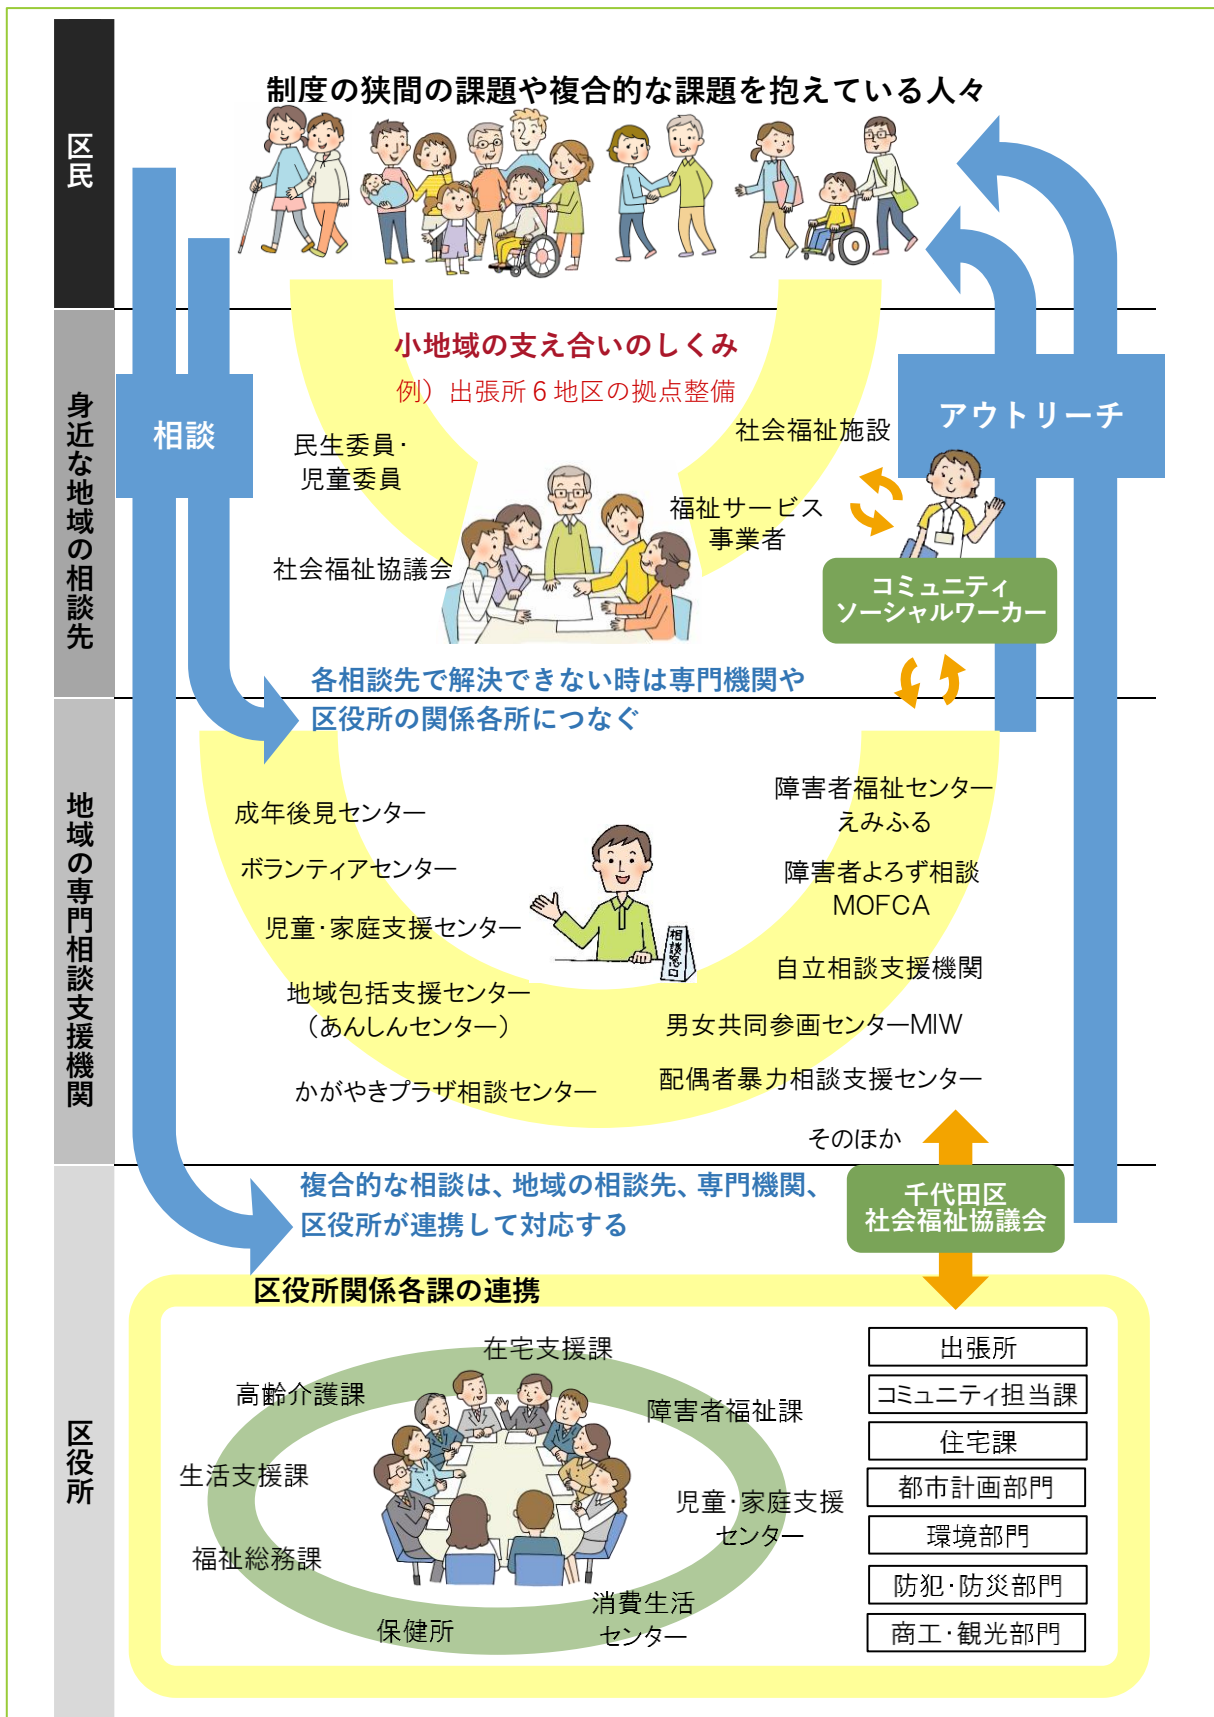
区民

制度の狭間の課題や複合的な課題を抱えている人々

身近な地域の相談先

相談

小地域の支え合いのしくみ

例）出張所６地区の拠点整備

民生委員・児童委員

社会福祉施設

福祉サービス事業者

社会福祉協議会

アウトリーチ

コミュニティソーシャルワーカー

各相談先で解決できない時は専門機関や区役所の関係各所につなぐ

地域の専門相談支援機関

成年後見センター

ボランティアセンター

児童・家庭支援センター

地域包括支援センター（あんしんセンター）

かがやきプラザ相談センター

障害者福祉センターえみふる

障害者よろず相談MOFCA

自立相談支援機関

男女共同参画センターMIW

配偶者暴力相談支援センター

そのほか

相談窓口

区役所

複合的な相談は、地域の相談先、専門機関、区役所が連携して対応する

千代田区社会福祉協議会

区役所関係各課の連携

在宅支援課

高齢介護課

障害者福祉課

生活支援課

児童・家庭支援センター

福祉総務課

保健所

消費生活センター

出張所

コミュニティ担当課

住宅課

都市計画部門

環境部門

防犯・防災部門

商工・観光部門